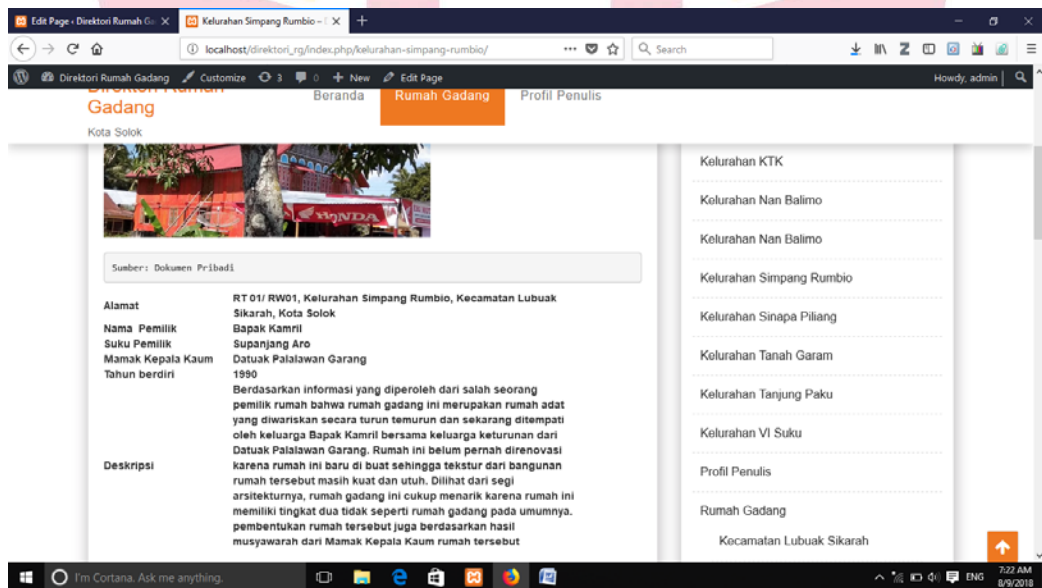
Edit Page ‹ Direktori Rumah Ga ×
Kelurahan Simpang Rumbio – ×
+
localhost/direktori_rg/index.php/kelurahan-simpang-rumbio/
Search
Direktori Rumah Gadang
Customize
3
0
New
Edit Page
Howdy, admin

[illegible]
Gadang
Kota Solok
Beranda
Rumah Gadang
Profil Penulis

HONDA

Sumber: Dokumen Pribadi

| | |
|---|---|
| Alamat | RT 01/ RW01, Kelurahan Simpang Rumbio, Kecamatan Lubuak Sikarah, Kota Solok |
| Nama Pemilik | Bapak Kamril |
| Suku Pemilik | Supanjang Aro |
| Mamak Kepala Kaum | Datuak Palalawan Garang |
| Tahun berdiri | 1990 |
| Deskripsi | Berdasarkan informasi yang diperoleh dari salah seorang pemilik rumah bahwa rumah gadang ini merupakan rumah adat yang diwariskan secara turun temurun dan sekarang ditempati oleh keluarga Bapak Kamril bersama keluarga keturunan dari Datuak Palalawan Garang. Rumah ini belum pernah direnovasi karena rumah ini baru di buat sehingga tekstur dari bangunan rumah tersebut masih kuat dan utuh. Dilihat dari segi arsitekturnya, rumah gadang ini cukup menarik karena rumah ini memiliki tingkat dua tidak seperti rumah gadang pada umumnya. pembentukan rumah tersebut juga berdasarkan hasil musyawarah dari Mamak Kepala Kaum rumah tersebut |

Kelurahan KTK
Kelurahan Nan Balimo
Kelurahan Nan Balimo
Kelurahan Simpang Rumbio
Kelurahan Sinapa Piliang
Kelurahan Tanah Garam
Kelurahan Tanjung Paku
Kelurahan VI Suku
Profil Penulis
Rumah Gadang
Kecamatan Lubuak Sikarah

I'm Cortana. Ask me anything.
ENG
7:22 AM
8/9/2018